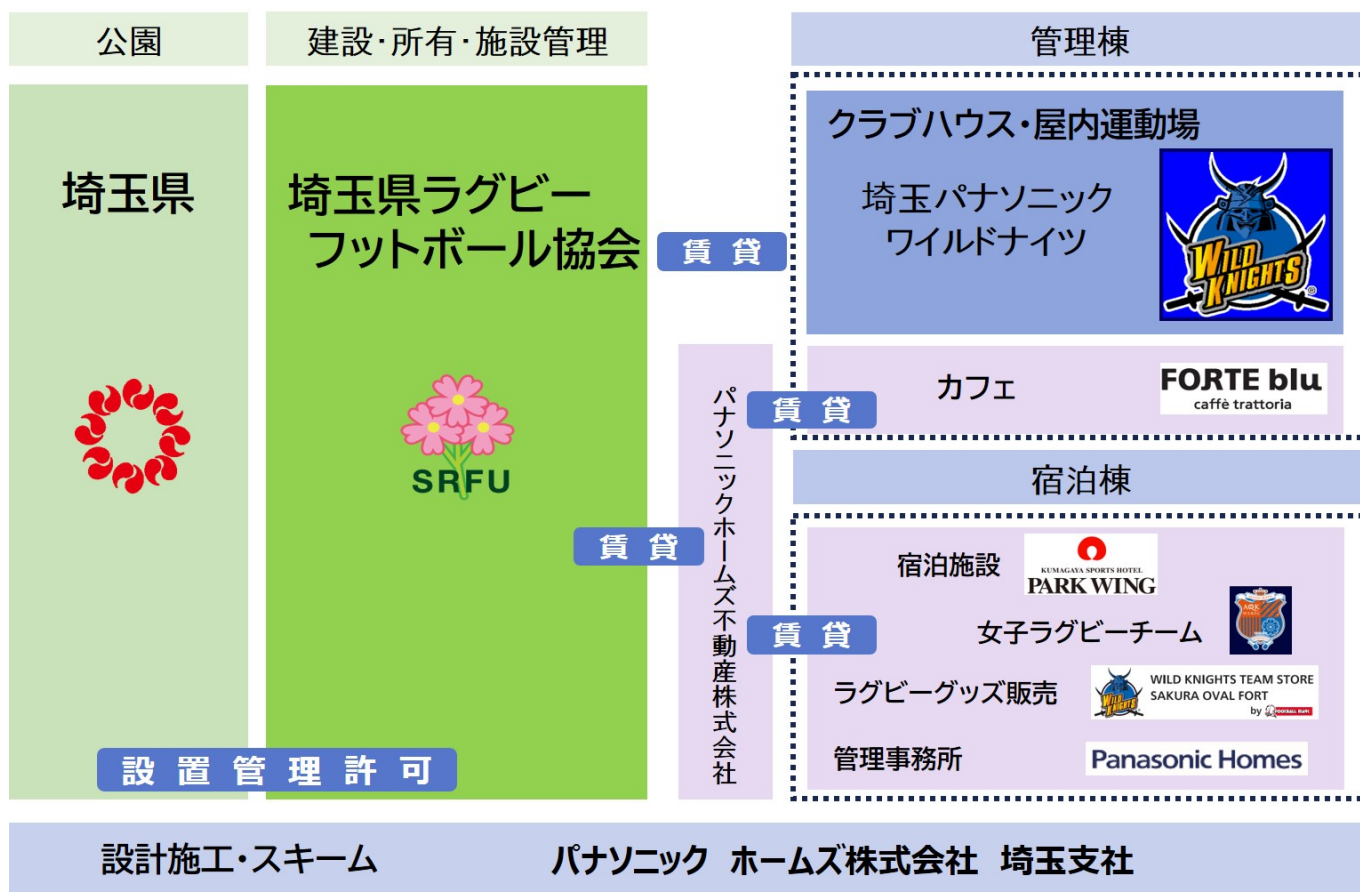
公園

建設･所有･施設管理

管理棟

埼玉県

埼玉県ラグビーフットボール協会

SRFU

賃貸

クラブハウス･屋内運動場

埼玉パナソニックワイルドナイツ

WILD KNIGHTS

カフェ

FORTE blu
caffè trattoria

賃貸

パナソニックホームズ不動産株式会社

賃貸

宿泊棟

宿泊施設

KUMAGAYA SPORTS HOTEL
PARK WING

賃貸

女子ラグビーチーム

ラグビーグッズ販売

WILD KNIGHTS TEAM STORE
SAKURA OVAL FORT
by FOOTBALL RUN

管理事務所

Panasonic Homes

設置管理許可

設計施工･スキーム

パナソニック ホームズ株式会社 埼玉支社